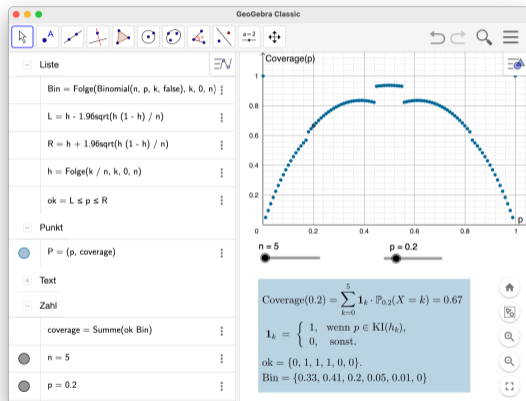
GeoGebra Classic

a=2

Liste

Bin = Folge(Binomial(n, p, k, false), k, 0, n)

L = h - 1.96sqrt(h (1 - h) / n)

R = h + 1.96sqrt(h (1 - h) / n)

h = Folge(k / n, k, 0, n)

ok = L ≤ p ≤ R

Punkt

P = (p, coverage)

Text

Zahl

coverage = Summe(ok Bin)

n = 5

p = 0.2

Coverage(p)

1

0.8

0.6

0.4

0.2

0

0.2

0.4

0.6

0.8

1

p

n = 5

p = 0.2

$\text{Coverage}(0.2) = \sum_{k=0}^{5} \mathbf{1}_k \cdot \mathbb{P}_{0.2}(X = k) = 0.67$

$\mathbf{1}_k = \begin{cases} 1, & \text{wenn } p \in \text{KI}(h_k), \\ 0, & \text{sonst.} \end{cases}$

ok = {0, 1, 1, 1, 0, 0}.

Bin = {0.33, 0.41, 0.2, 0.05, 0.01, 0}